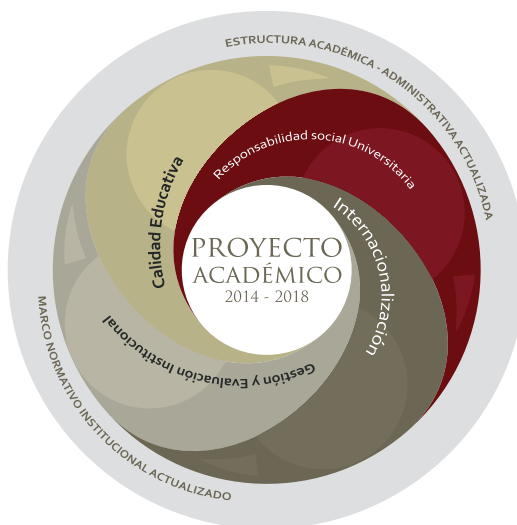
ESTRUCTURA ACADÉMICA - ADMINISTRATIVA ACTUALIZADA

Responsabilidad social Universitaria

Calidad Educativa

Internacionalización

PROYECTO ACADÉMICO 2014 - 2018

Gestión y Evaluación Institucional

MARCO NORMATIVO INSTITUCIONAL ACTUALIZADO